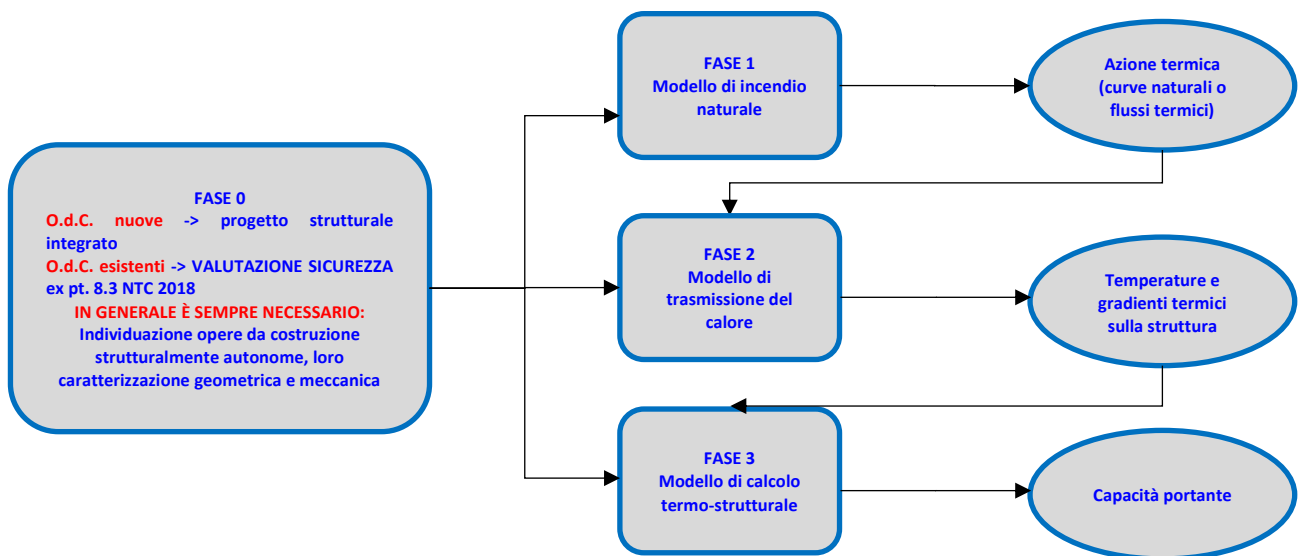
FASE 0
O.d.C. nuove -> progetto strutturale integrato
O.d.C. esistenti -> VALUTAZIONE SICUREZZA ex pt. 8.3 NTC 2018
IN GENERALE È SEMPRE NECESSARIO:
Individuazione opere da costruzione strutturalmente autonome, loro caratterizzazione geometrica e meccanica

FASE 1
Modello di incendio naturale

Azione termica (curve naturali o flussi termici)

FASE 2
Modello di trasmissione del calore

Temperature e gradienti termici sulla struttura

FASE 3
Modello di calcolo termo-strutturale

Capacità portante